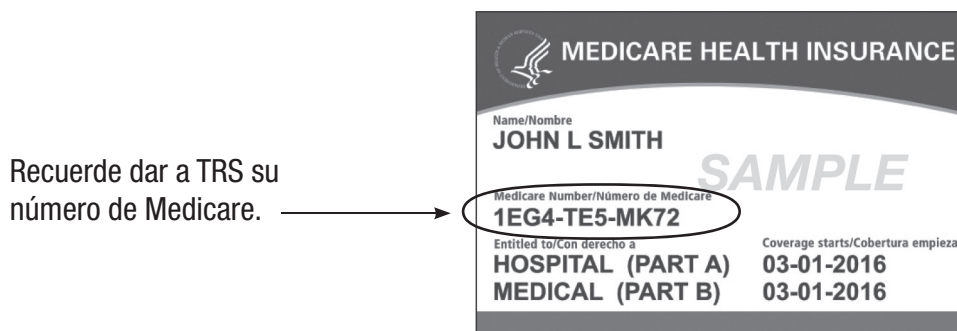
Recuerde dar a TRS su número de Medicare.

MEDICARE HEALTH INSURANCE

Name/Nombre
JOHN L SMITH

SAMPLE

Medicare Number/Número de Medicare
1EG4-TE5-MK72

Entitled to/Con derecho a
HOSPITAL (PART A)
MEDICAL (PART B)

Coverage starts/Cobertura empieza
03-01-2016
03-01-2016